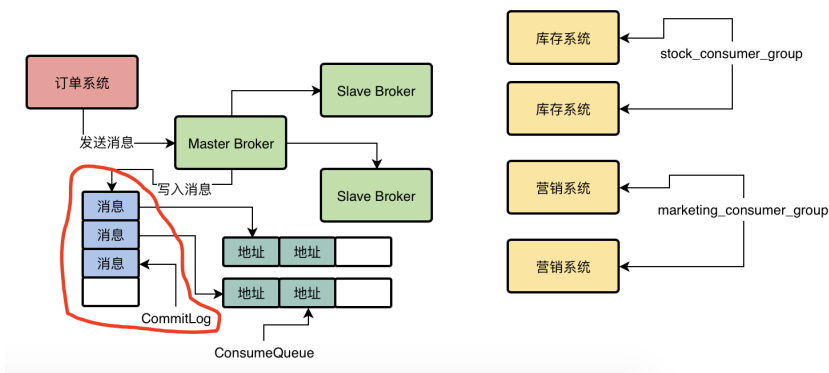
订单系统

发送消息

Master Broker

Slave Broker

Slave Broker

写入消息

消息

消息

消息

CommitLog

地址

地址

地址

地址

ConsumeQueue

库存系统

库存系统

stock_consumer_group

营销系统

营销系统

marketing_consumer_group